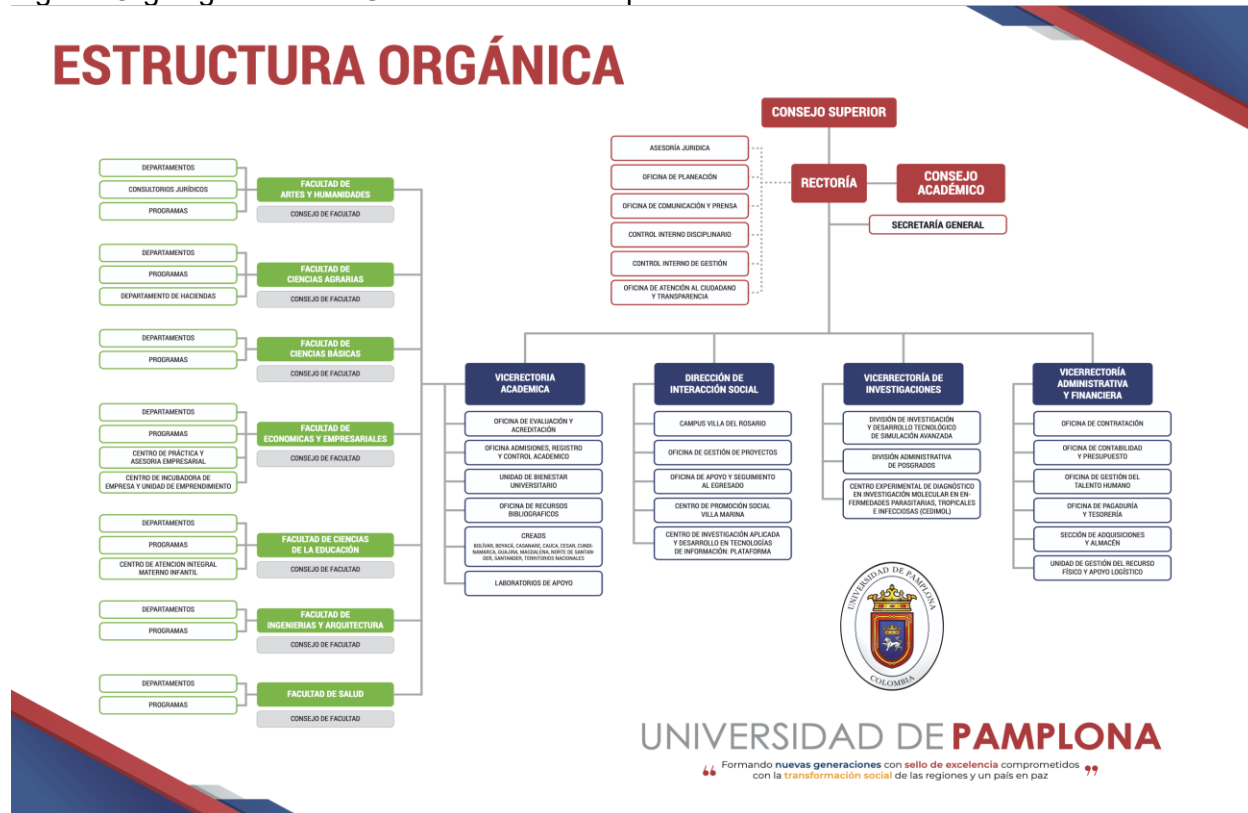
ESTRUCTURA ORGÁNICA

CONSEJO SUPERIOR

ASESORÍA JURIDICA
OFICINA DE PLANEACIÓN
OFICINA DE COMUNICACIÓN Y PRENSA
CONTROL INTERNO DISCIPLINARIO
CONTROL INTERNO DE GESTIÓN
OFICINA DE ATENCIÓN AL CIUDADANO Y TRANSPARENCIA

RECTORÍA

CONSEJO ACADÉMICO

SECRETARÍA GENERAL

DEPARTAMENTOS
CONSULTORIOS JURÍDICOS
PROGRAMAS
FACULTAD DE ARTES Y HUMANIDADES
CONSEJO DE FACULTAD

DEPARTAMENTOS
PROGRAMAS
DEPARTAMENTO DE HACIENDAS
FACULTAD DE CIENCIAS AGRARIAS
CONSEJO DE FACULTAD

DEPARTAMENTOS
PROGRAMAS
FACULTAD DE CIENCIAS BÁSICAS
CONSEJO DE FACULTAD

DEPARTAMENTOS
PROGRAMAS
CENTRO DE PRÁCTICA Y ASESORIA EMPRESARIAL
CENTRO DE INCUBADORA DE EMPRESA Y UNIDAD DE EMPRENDIMIENTO
FACULTAD DE ECONOMICAS Y EMPRESARIALES
CONSEJO DE FACULTAD

DEPARTAMENTOS
PROGRAMAS
CENTRO DE ATENCION INTEGRAL MATERNO INFANTIL
FACULTAD DE CIENCIAS DE LA EDUCACIÓN
CONSEJO DE FACULTAD

DEPARTAMENTOS
PROGRAMAS
FACULTAD DE INGENIERIAS Y ARQUITECTURA
CONSEJO DE FACULTAD

DEPARTAMENTOS
PROGRAMAS
FACULTAD DE SALUD
CONSEJO DE FACULTAD

VICERECTORIA ACADEMICA
OFICINA DE EVALUACIÓN Y ACREDITACIÓN
OFICINA ADMISIONES, REGISTRO Y CONTROL ACADEMICO
UNIDAD DE BIENESTAR UNIVERSITARIO
OFICINA DE RECURSOS BIBLIOGRAFICOS
CREADS
BOLÍVAR, BOYACÁ, CASANARE, CAUCA, CESAR, CUNDINAMARCA, GUAJIRA, MAGDALENA, NORTE DE SANTANDER, SANTANDER, TERRITORIOS NACIONALES
LABORATORIOS DE APOYO

DIRECCIÓN DE INTERACCIÓN SOCIAL
CAMPUS VILLA DEL ROSARIO
OFICINA DE GESTIÓN DE PROYECTOS
OFICINA DE APOYO Y SEGUIMIENTO AL EGRESADO
CENTRO DE PROMOCIÓN SOCIAL VILLA MARINA
CENTRO DE INVESTIGACIÓN APLICADA Y DESARROLLO EN TECNOLOGÍAS DE INFORMACIÓN: PLATAFORMA

VICERRECTORÍA DE INVESTIGACIONES
DIVISIÓN DE INVESTIGACIÓN Y DESARROLLO TECNOLÓGICO DE SIMULACIÓN AVANZADA
DIVISIÓN ADMINISTRATIVA DE POSGRADOS
CENTRO EXPERIMENTAL DE DIAGNÓSTICO EN INVESTIGACIÓN MOLECULAR EN ENFERMEDADES PARASITARIAS, TROPICALES E INFECCIOSAS (CEDIMOL)

VICERRECTORÍA ADMINISTRATIVA Y FINANCIERA
OFICINA DE CONTRATACIÓN
OFICINA DE CONTABILIDAD Y PRESUPUESTO
OFICINA DE GESTIÓN DEL TALENTO HUMANO
OFICINA DE PAGADURÍA Y TESORERÍA
SECCIÓN DE ADQUISICIONES Y ALMACÉN
UNIDAD DE GESTIÓN DEL RECURSO FÍSICO Y APOYO LOGÍSTICO

UNIVERSIDAD DE PAMPLONA
COLOMBIA

UNIVERSIDAD DE PAMPLONA
“ Formando nuevas generaciones con sello de excelencia comprometidos con la transformación social de las regiones y un país en paz ”